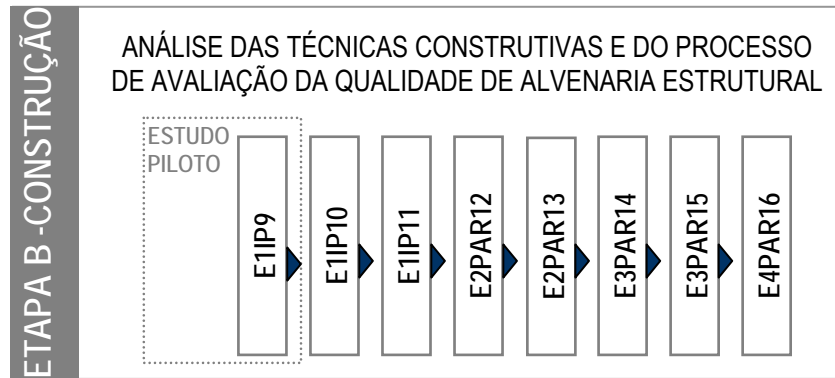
ETAPA B -CONSTRUÇÃO

ANÁLISE DAS TÉCNICAS CONSTRUTIVAS E DO PROCESSO DE AVALIAÇÃO DA QUALIDADE DE ALVENARIA ESTRUTURAL

ESTUDO PILOTO

E1IP9

E1IP10

E1IP11

E2PAR12

E2PAR13

E3PAR14

E3PAR15

E4PAR16